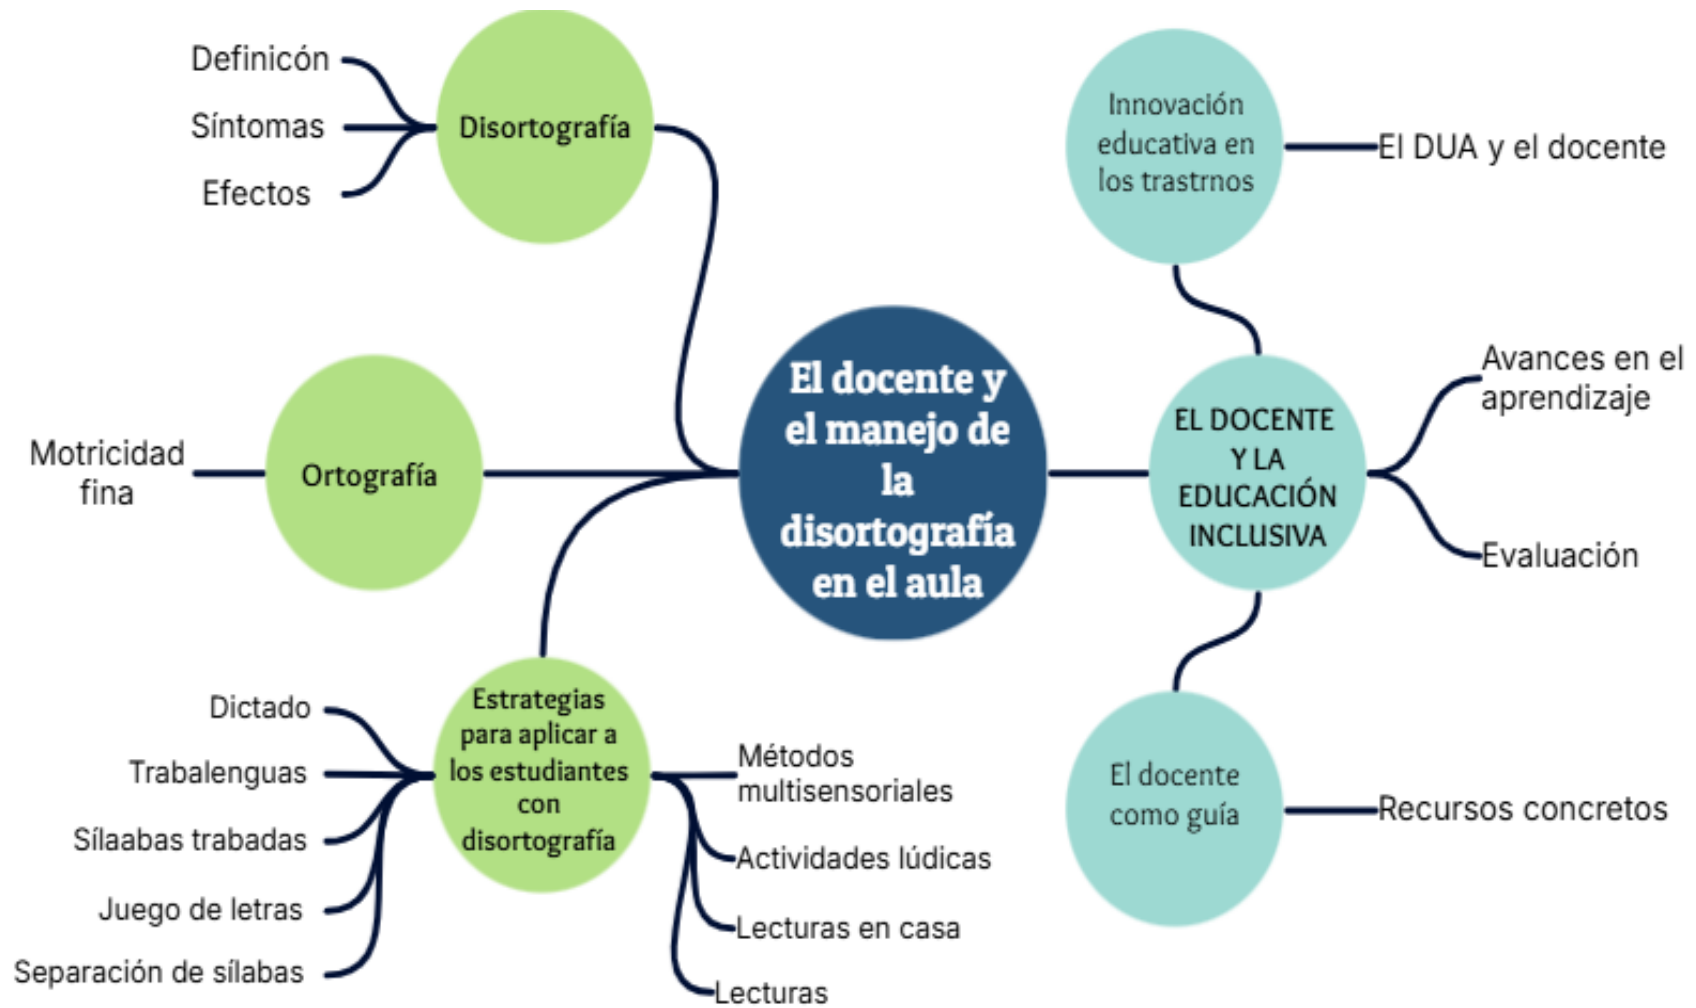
El docente y el manejo de la disortografía en el aula

Disortografía
Definicón
Síntomas
Efectos

Ortografía
Motricidad fina

Estrategias para aplicar a los estudiantes con disortografía
Dictado
Trabalenguas
Sílaabas trabadas
Juego de letras
Separación de sílabas
Métodos multisensoriales
Actividades lúdicas
Lecturas en casa
Lecturas

EL DOCENTE Y LA EDUCACIÓN INCLUSIVA
Avances en el aprendizaje
Evaluación

Innovación educativa en los trastrnos
El DUA y el docente

El docente como guía
Recursos concretos